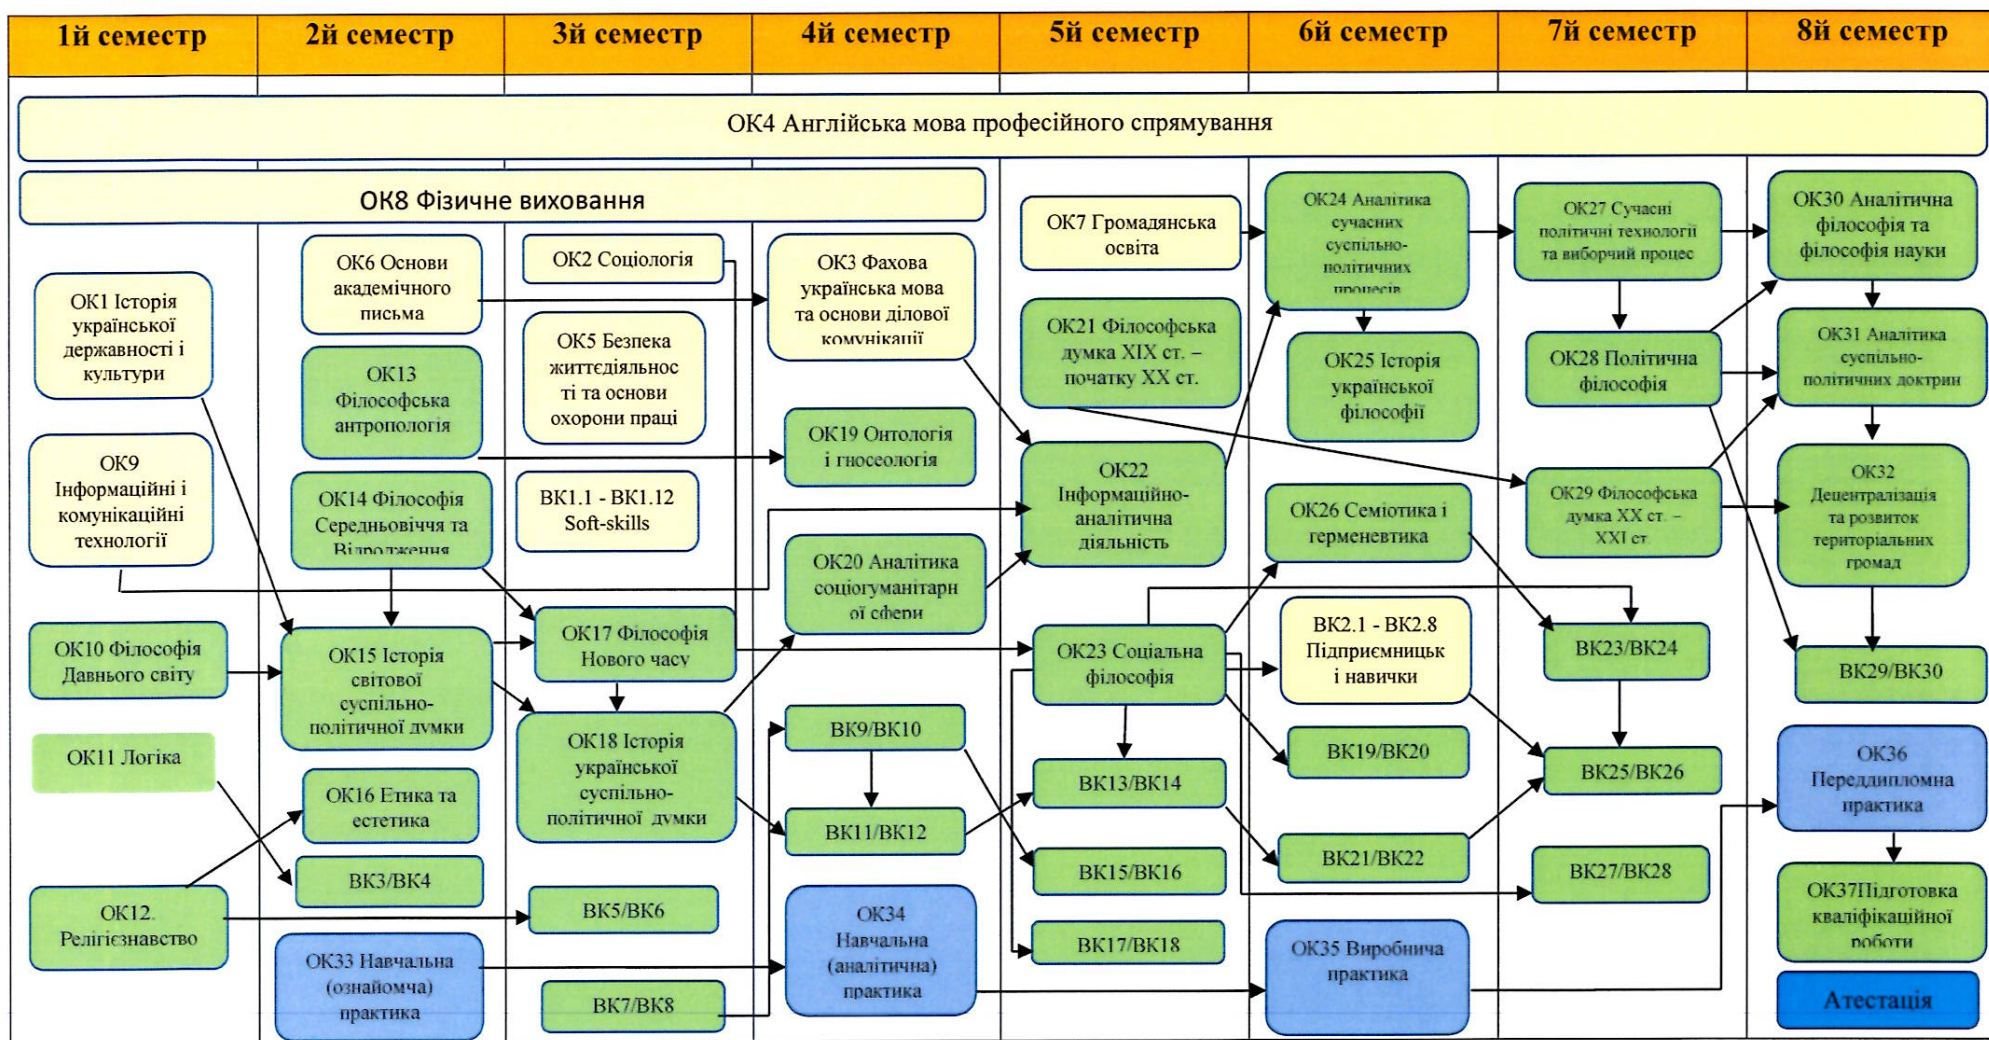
| 1й семестр | 2й семестр | 3й семестр | 4й семестр | 5й семестр | 6й семестр | 7й семестр | 8й семестр |
|---|---|---|---|---|---|---|---|

ОК4 Англійська мова професійного спрямування

ОК8 Фізичне виховання

ОК1 Історія української державності і культури

ОК9 Інформаційні і комунікаційні технології

ОК10 Філософія Давнього світу

ОК11 Логіка

ОК12. Релігієзнавство

ОК6 Основи академічного письма

ОК13 Філософська антропологія

ОК14 Філософія Середньовіччя та Відродження

ОК15 Історія світової суспільно-політичної думки

ОК16 Етика та естетика

ВК3/ВК4

ОК33 Навчальна (ознайомча) практика

ОК2 Соціологія

ОК5 Безпека життєдіяльності та основи охорони праці

ВК1.1 - ВК1.12 Soft-skills

ОК17 Філософія Нового часу

ОК18 Історія української суспільно-політичної думки

ВК5/ВК6

ВК7/ВК8

ОК3 Фахова українська мова та основи ділової комунікації

ОК19 Онтологія і гносеологія

ОК20 Аналітика соціогуманітарної сфери

ВК9/ВК10

ВК11/ВК12

ОК34 Навчальна (аналітична) практика

ОК7 Громадянська освіта

ОК21 Філософська думка XIX ст. – початку XX ст.

ОК22 Інформаційно-аналітична діяльність

ОК23 Соціальна філософія

ВК13/ВК14

ВК15/ВК16

ВК17/ВК18

ОК24 Аналітика сучасних суспільно-політичних процесів

ОК25 Історія української філософії

ОК26 Семіотика і герменевтика

ВК2.1 - ВК2.8 Підприємницькі навички

ВК19/ВК20

ВК21/ВК22

ОК35 Виробнича практика

ОК27 Сучасні політичні технології та виборчий процес

ОК28 Політична філософія

ОК29 Філософська думка XX ст. – XXI ст

ВК23/ВК24

ВК25/ВК26

ВК27/ВК28

ОК30 Аналітична філософія та філософія науки

ОК31 Аналітика суспільно-політичних доктрин

ОК32 Децентралізація та розвиток територіальних громад

ВК29/ВК30

ОК36 Переддипломна практика

ОК37Підготовка кваліфікаційної роботи

Атестація